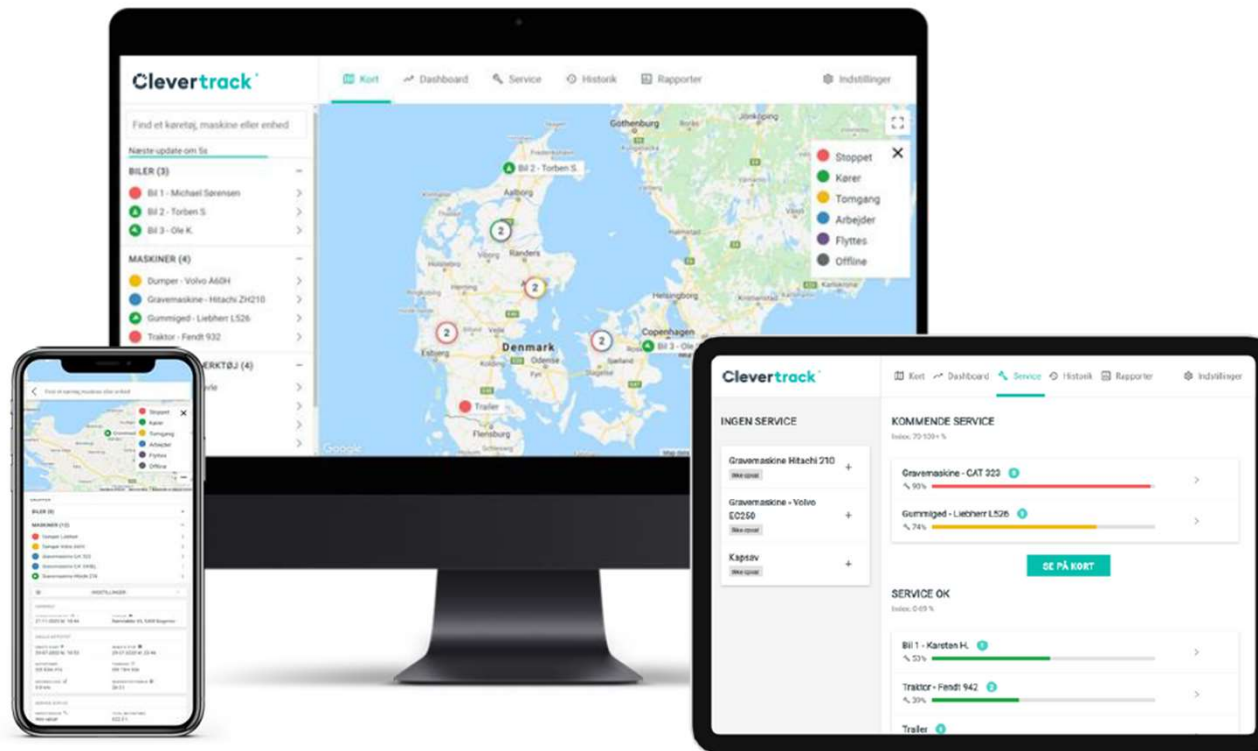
Clevertrack

Kort Dashboard Service Historik Rapporter Indstillinger

Find et køretøj, maskine eller enhed

Næste update om 5s

BILER (3)

Bil 1 - Michael Sørensen

Bil 2 - Torben S

Bil 3 - Ole K.

MASKINER (4)

Dumper - Volvo A60H

Gravemaskine - Hitachi ZH210

Gummiged - Liebherr L526

Traktor - Fendt 932

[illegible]RKTØJ (4)

Stoppet
Kører
Tomgang
Arbejder
Flyttes
Offline

Bil 2 - Torben S.

Bil 3 - Ole K.

Trailer

Göteborg
Aalborg
Viborg
Randers
Denmark
Esbjerg
Odense
Sjælland
Copenhagen
Helsingborg
Flensburg

2
2
2
2

Google

Clevertrack

Kort Dashboard Service Historik Rapporter Indstillinger

INGEN SERVICE

Gravemaskine Hitachi 210
Ikke opsat

Gravemaskine - Volvo EC250
Ikke opsat

Kapsav
Ikke opsat

KOMMENDE SERVICE
Index: 70-100+ %

Gravemaskine - CAT 323
90%

Gummiged - Liebherr L526
74%

SE PÅ KORT

SERVICE OK
Index: 0-69 %

Bil 1 - Karsten H.
53%

Traktor - Fendt 942
30%

Trailer

Find et køretøj, maskine eller enhed

Stoppet
Kører
Tomgang
Arbejder
Flyttes
Offline

BILER (3)
MASKINER (10)
Dumper Liebherr
Dumper Volvo
Gravemaskine CAT 323
Gravemaskine CAT 345
Gravemaskine Hitachi 210

INDSTILLINGER